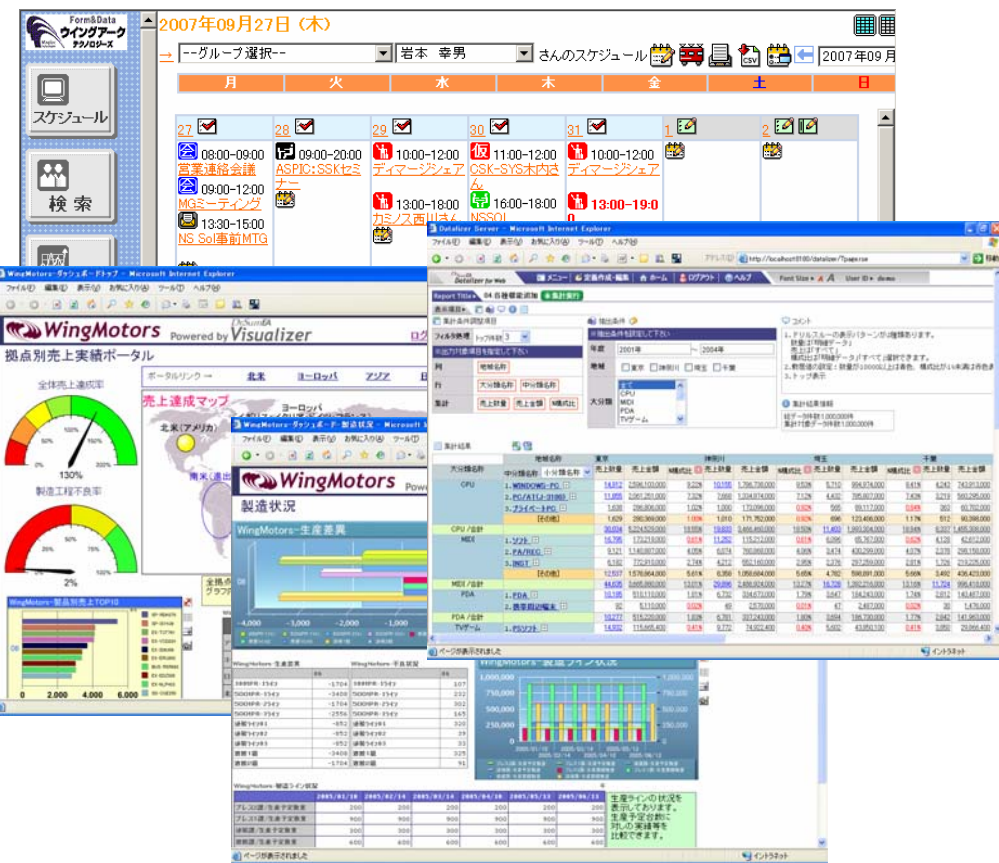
Form&Data ウイングアーク テクノロジーズ

2007年09月27日（木）

--グループ選択--　岩本 幸男　さんのスケジュール　2007年09月

スケジュール

検索

| 月 | 火 | 水 | 木 | 金 | 土 | 日 |
|---|---|---|---|---|---|---|
| 27 08:00-09:00 営業連絡会議 09:00-12:00 MGミーティング 13:30-15:00 NS Sol事前MTG | 28 09:00-20:00 ASPIC:SSKセミナー | 29 10:00-12:00 ディマージシェア 13:00-18:00 カミノス西川さん | 30 11:00-12:00 CSK-SYS木内さん 16:00-18:00 NSSOL | 31 10:00-12:00 ディマージシェア 13:00-19:00 | 1 | 2 |

WingMotors-ダッシュボードトップ - Microsoft Internet Explorer
ファイル(F) 編集(E) 表示(V) お気に入り(A) ツール(T) ヘルプ(H)
WingMotors Powered by Visualizer
拠点別売上実績ポータル
全体売上達成率
130%
製造工程不良率
2%
ポータルリンク → 北米 ヨーロッパ アジア
売上達成マップ
北米(アメリカ)
ヨーロッパ
WingMotors-製品別売上TOP10
0 2,000 4,000 6,000

WingMotors-ダッシュボード-製造状況 - Microsoft Internet Explorer
ファイル(F) 編集(E) 表示(V) お気に入り(A) ツール(T)
WingMotors
製造状況
WingMotors-生産差異
WingMotors-製造ライン状況
生産ラインの状況を表示しております。生産予定台数に対しの実績等を比較できます。
ページが表示されました
インターネット

Datalizer Server - Microsoft Internet Explorer
ファイル(F) 編集(E) 表示(V) お気に入り(A) ツール(T) ヘルプ(H)
http://localhost:8100/datalizer/?page=se
Datalizer for Web
メニュー 定義作成・編集 ホーム ログアウト ヘルプ
Font Size User ID：demo
Report Title 04 在種類変遷表
集計条件選択項目
抽出条件
コメント
年度 2001年 ～ 2004年
地域 東京 神奈川 埼玉 千葉
大分類 全て CPU MIDI PDA TVゲーム
集計結果
CPU
CPU / 合計
MIDI
MIDI / 合計
PDA
PDA / 合計
TVゲーム
1. WINDOWS-PC
2. PC/AT(J-3100)
3. ブライベートPC
1. ソフト
2. PA/REC
3. INST
1. PDA
2. 携帯用記憶端末
1. PSソフト
ページが表示されました
イントラネット